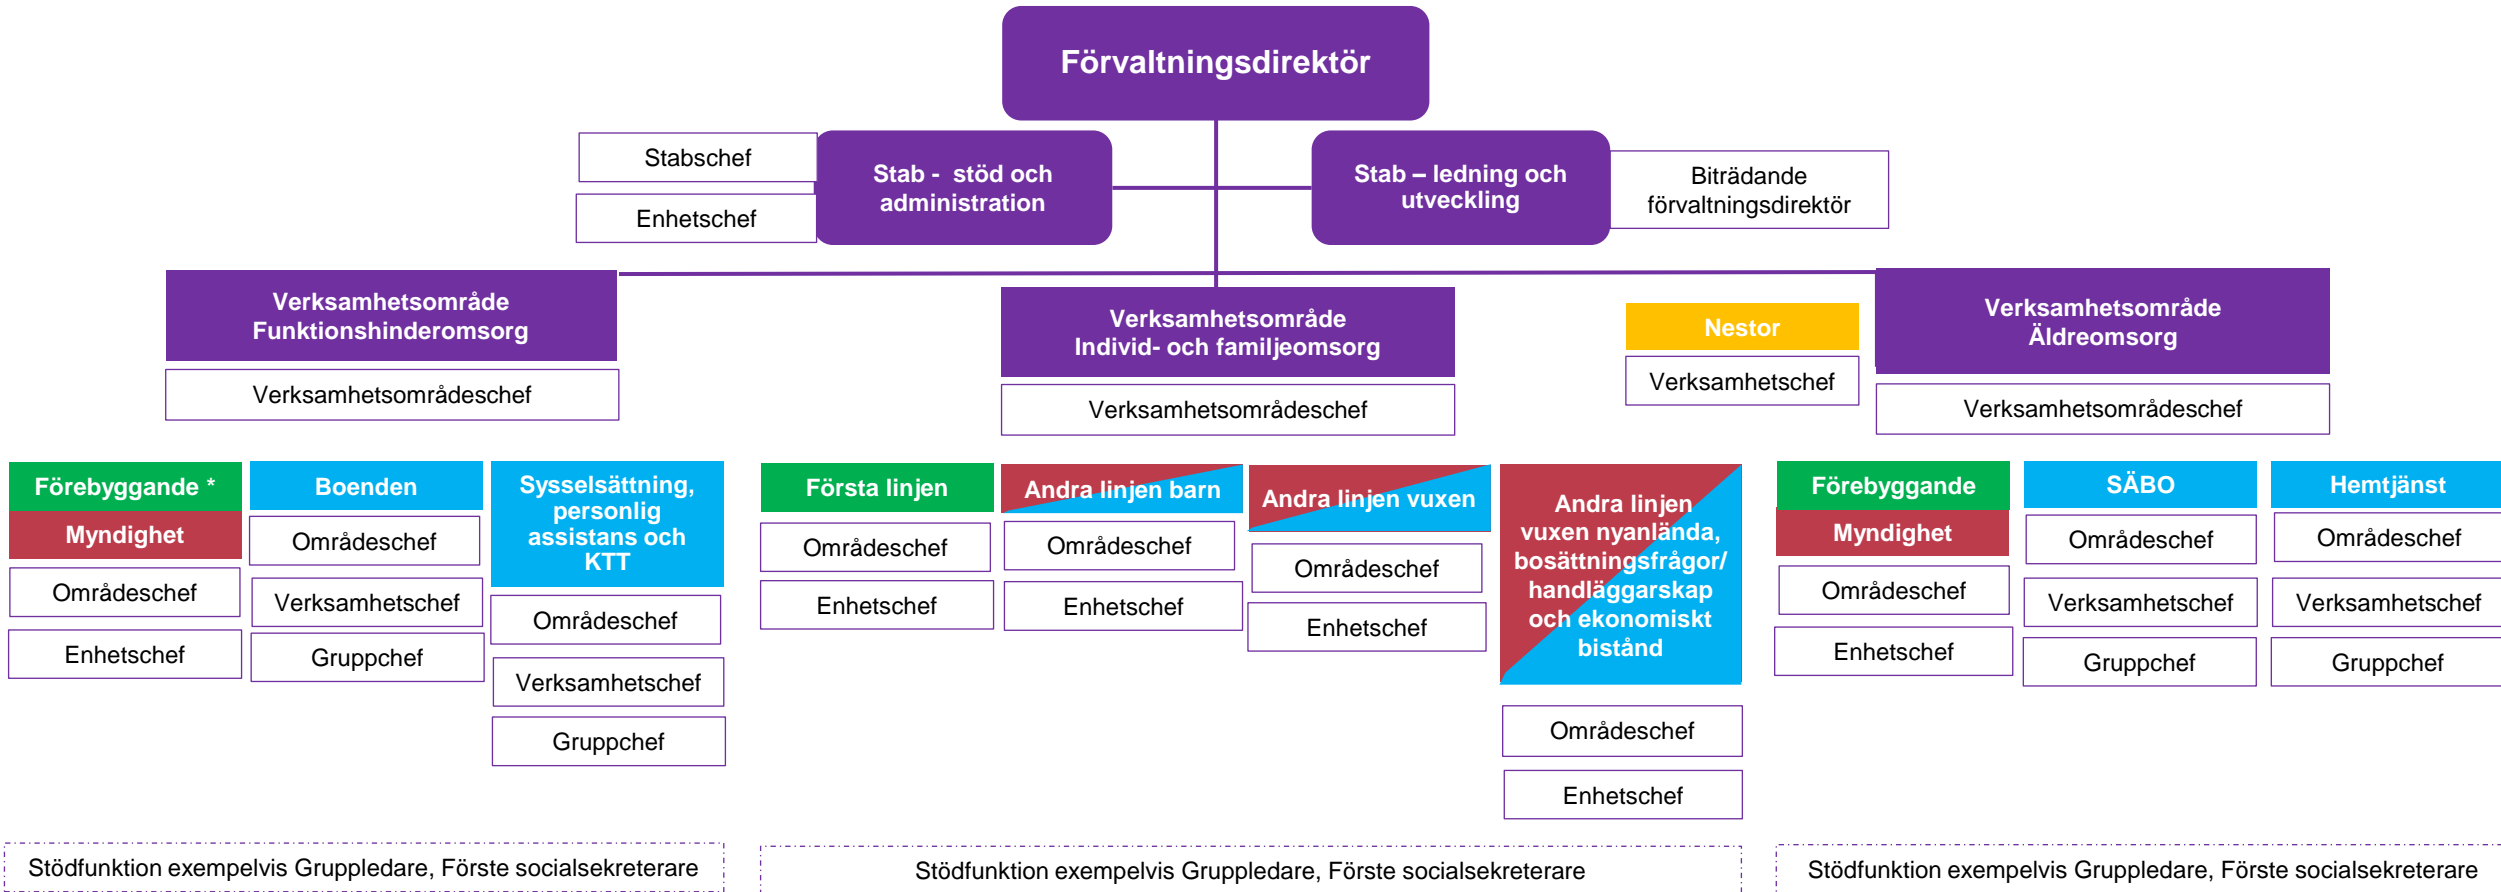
Förvaltningsdirektör

Stabschef

Enhetschef

Stab - stöd och administration

Stab – ledning och utveckling

Biträdande förvaltningsdirektör

Verksamhetsområde Funktionshinderomsorg

Verksamhetsområdeschef

Verksamhetsområde Individ- och familjeomsorg

Verksamhetsområdeschef

Nestor

Verksamhetschef

Verksamhetsområde Äldreomsorg

Verksamhetsområdeschef

Förebyggande *

Myndighet

Områdeschef

Enhetschef

Boenden

Områdeschef

Verksamhetschef

Gruppchef

Sysselsättning, personlig assistans och KTT

Områdeschef

Verksamhetschef

Gruppchef

Första linjen

Områdeschef

Enhetschef

Andra linjen barn

Områdeschef

Enhetschef

Andra linjen vuxen

Områdeschef

Enhetschef

Andra linjen vuxen nyanlända, bosättningsfrågor/ handläggarskap och ekonomiskt bistånd

Områdeschef

Enhetschef

Förebyggande

Myndighet

Områdeschef

Enhetschef

SÄBO

Områdeschef

Verksamhetschef

Gruppchef

Hemtjänst

Områdeschef

Verksamhetschef

Gruppchef

Stödfunktion exempelvis Gruppledare, Förste socialsekreterare

Stödfunktion exempelvis Gruppledare, Förste socialsekreterare

Stödfunktion exempelvis Gruppledare, Förste socialsekreterare